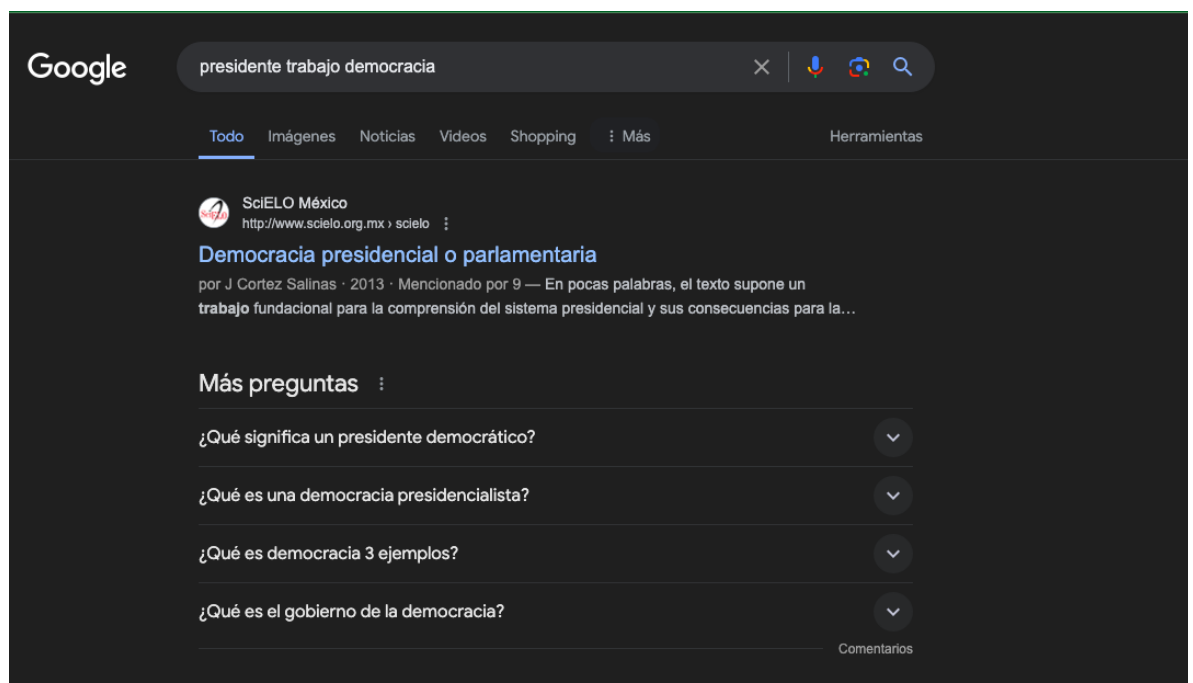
Google

presidente trabajo democracia

Todo Imágenes Noticias Videos Shopping ⋮ Más Herramientas

SciELO México
http://www.scielo.org.mx › scielo

Democracia presidencial o parlamentaria

por J Cortez Salinas · 2013 · Mencionado por 9 — En pocas palabras, el texto supone un trabajo fundacional para la comprensión del sistema presidencial y sus consecuencias para la…

Más preguntas

¿Qué significa un presidente democrático?

¿Qué es una democracia presidencialista?

¿Qué es democracia 3 ejemplos?

¿Qué es el gobierno de la democracia?

Comentarios